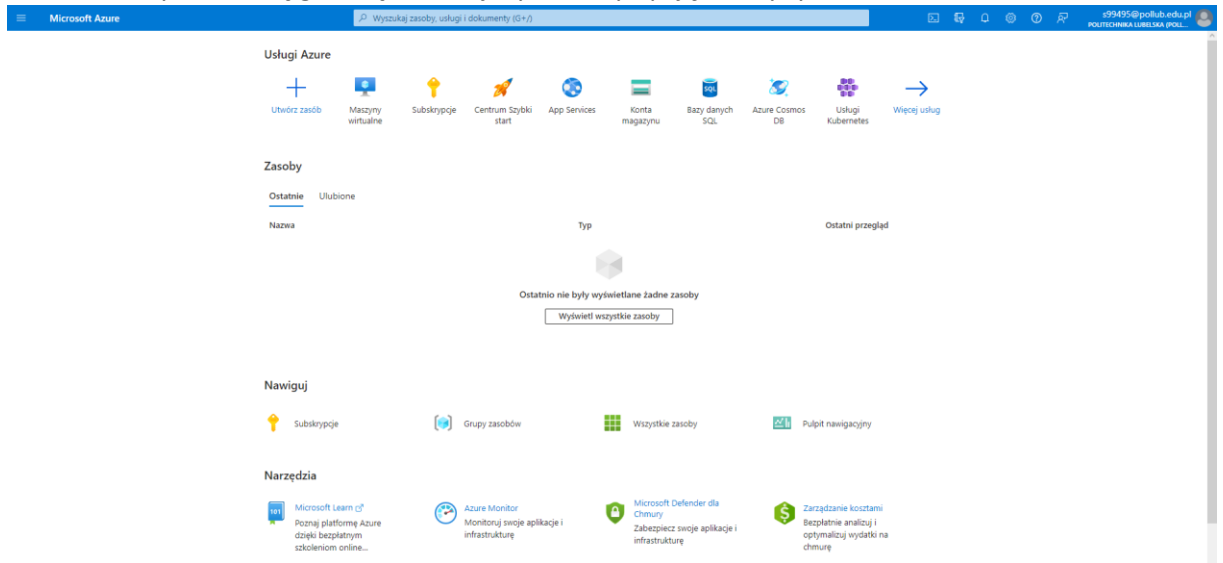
Microsoft Azure

Wyszukaj zasoby, usługi i dokumenty (G+/)

s99495@pollub.edu.pl
POLITECHNIKA LUBELSKA (POLL...

Usługi Azure

Utwórz zasób
Maszyny wirtualne
Subskrypcje
Centrum Szybki start
App Services
Konta magazynu
Bazy danych SQL
Azure Cosmos DB
Usługi Kubernetes
Więcej usług

Zasoby

Ostatnie
Ulubione

Nazwa
Typ
Ostatni przegląd

Ostatnio nie były wyświetlane żadne zasoby

Wyświetl wszystkie zasoby

Nawiguj

Subskrypcje
Grupy zasobów
Wszystkie zasoby
Pulpit nawigacyjny

Narzędzia

Microsoft Learn
Poznaj platformę Azure dzięki bezpłatnym szkoleniom online...

Azure Monitor
Monitoruj swoje aplikacje i infrastrukturę

Microsoft Defender dla Chmury
Zabezpiecz swoje aplikacje i infrastrukturę

Zarządzanie kosztami
Bezpłatnie analizuj i optymalizuj wydatki na chmurę